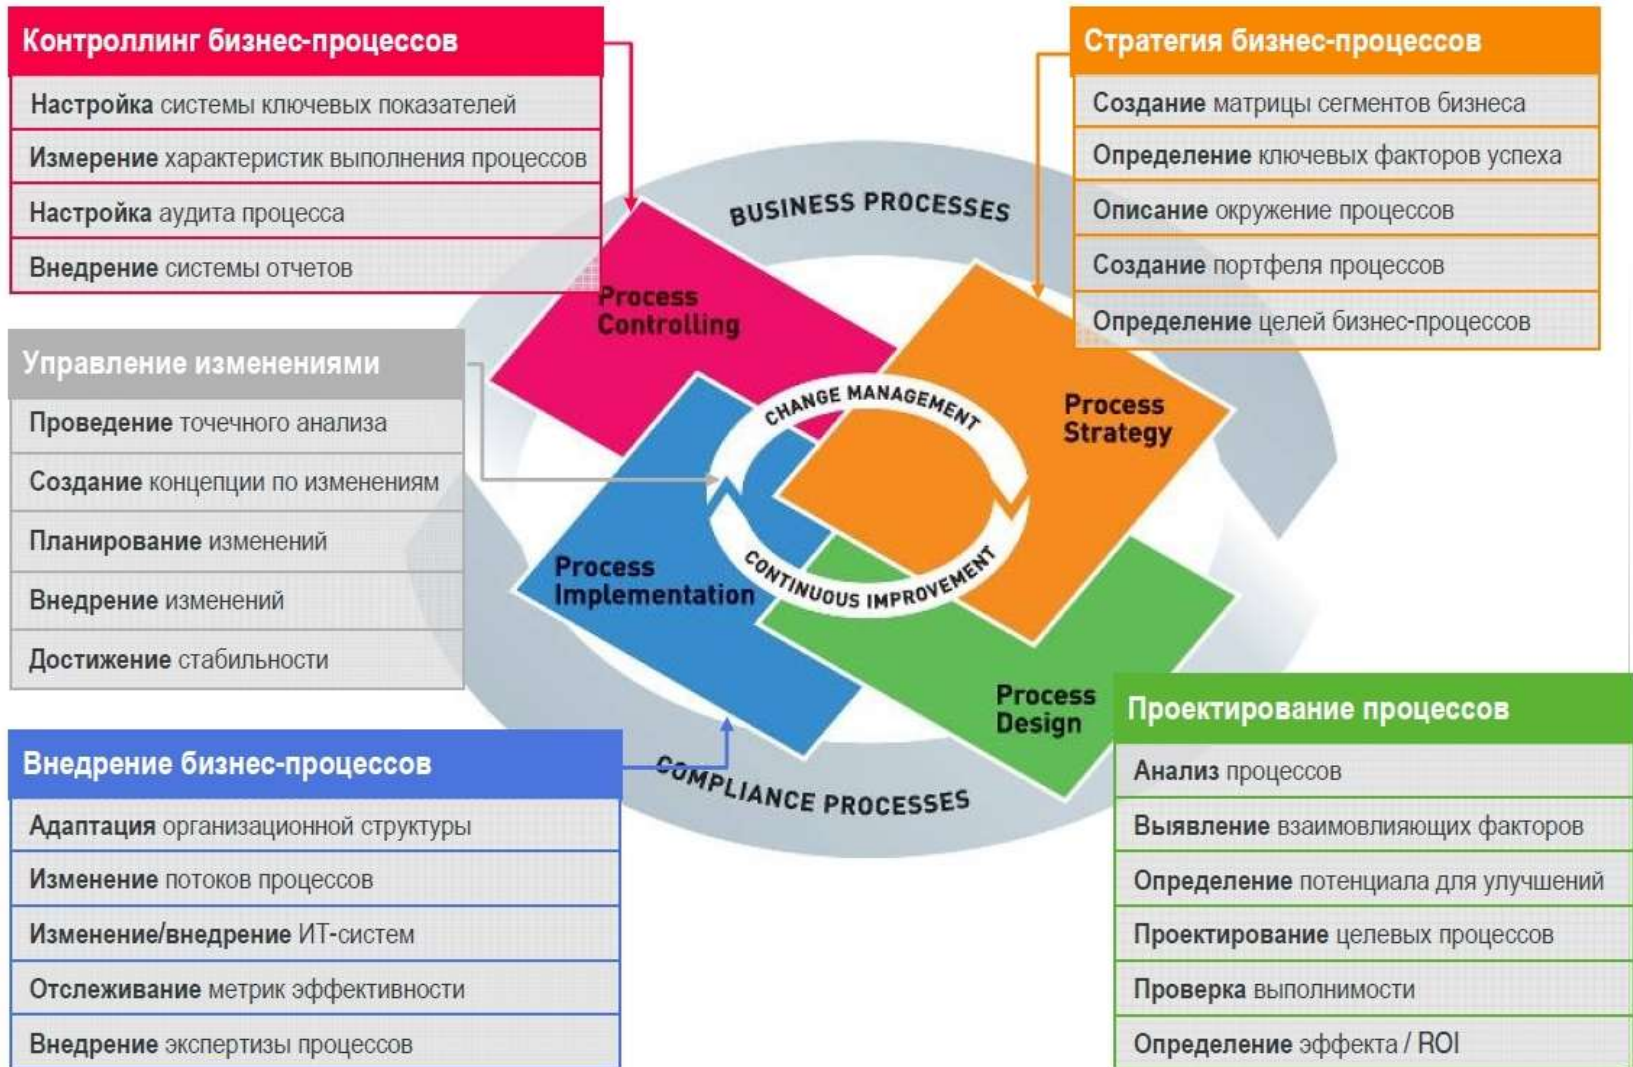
Контроллинг бизнес-процессов
Настройка системы ключевых показателей
Измерение характеристик выполнения процессов
Настройка аудита процесса
Внедрение системы отчетов

Стратегия бизнес-процессов
Создание матрицы сегментов бизнеса
Определение ключевых факторов успеха
Описание окружение процессов
Создание портфеля процессов
Определение целей бизнес-процессов

BUSINESS PROCESSES
Process Controlling
Process Strategy
CHANGE MANAGEMENT
CONTINUOUS IMPROVEMENT
Process Implementation
Process Design
COMPLIANCE PROCESSES

Управление изменениями
Проведение точечного анализа
Создание концепции по изменениям
Планирование изменений
Внедрение изменений
Достижение стабильности

Внедрение бизнес-процессов
Адаптация организационной структуры
Изменение потоков процессов
Изменение/внедрение ИТ-систем
Отслеживание метрик эффективности
Внедрение экспертизы процессов

Проектирование процессов
Анализ процессов
Выявление взаимовлияющих факторов
Определение потенциала для улучшений
Проектирование целевых процессов
Проверка выполнимости
Определение эффекта / ROI